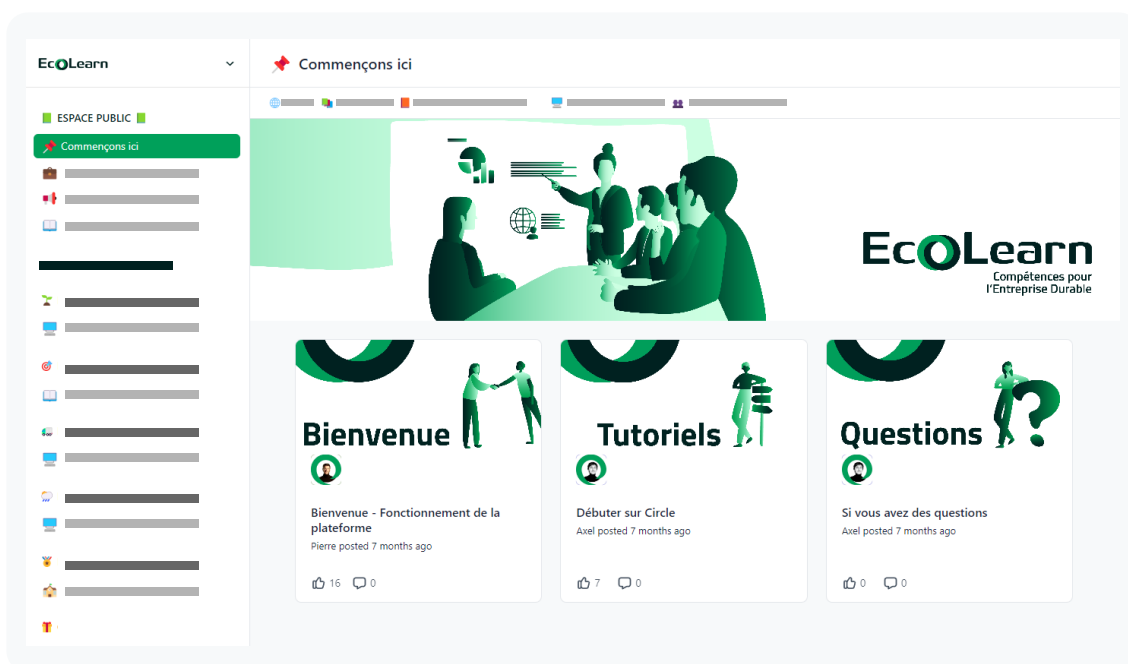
EcoLearn

ESPACE PUBLIC

Commençons ici

Commençons ici

EcoLearn
Compétences pour l'Entreprise Durable

Bienvenue

Bienvenue - Fonctionnement de la plateforme
Pierre posted 7 months ago
16 0

Tutoriels

Débuter sur Circle
Axel posted 7 months ago
7 0

Questions

Si vous avez des questions
Axel posted 7 months ago
0 0